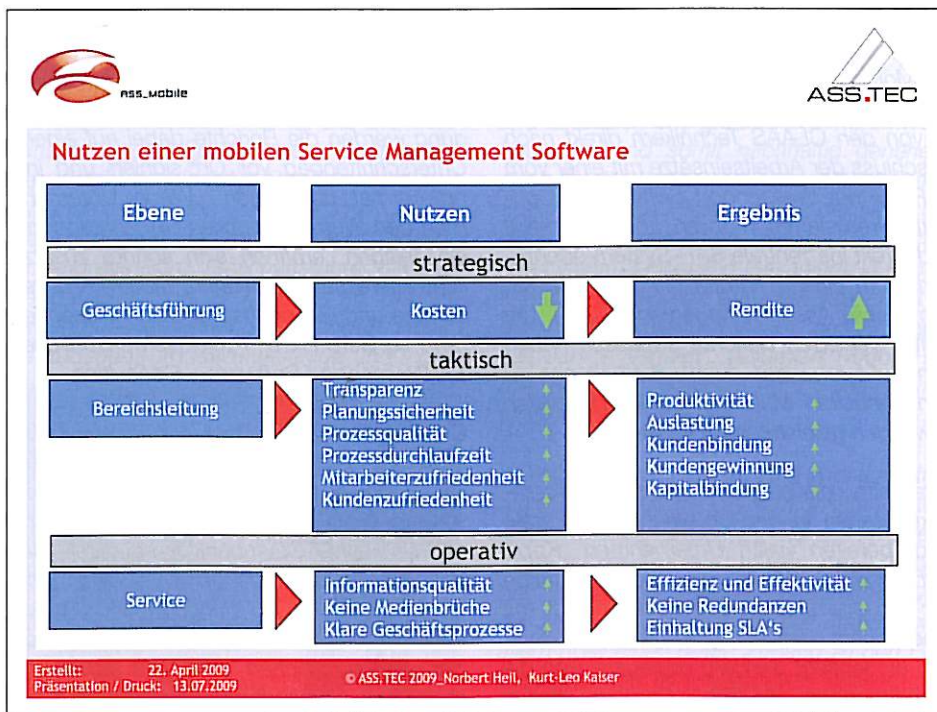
ASS_mobile

ASS.TEC

Nutzen einer mobilen Service Management Software

| Ebene | Nutzen | Ergebnis |
|---|---|---|
| strategisch | | |
| Geschäftsführung | Kosten | Rendite |
| taktisch | | |
| Bereichsleitung | Transparenz<br>Planungssicherheit<br>Prozessqualität<br>Prozessdurchlaufzeit<br>Mitarbeiterzufriedenheit<br>Kundenzufriedenheit | Produktivität<br>Auslastung<br>Kundenbindung<br>Kundengewinnung<br>Kapitalbindung |
| operativ | | |
| Service | Informationsqualität<br>Keine Medienbrüche<br>Klare Geschäftsprozesse | Effizienz und Effektivität<br>Keine Redundanzen<br>Einhaltung SLA's |

Erstellt: 22. April 2009
Präsentation / Druck: 13.07.2009

© ASS.TEC 2009_Norbert Heil, Kurt-Leo Kaiser